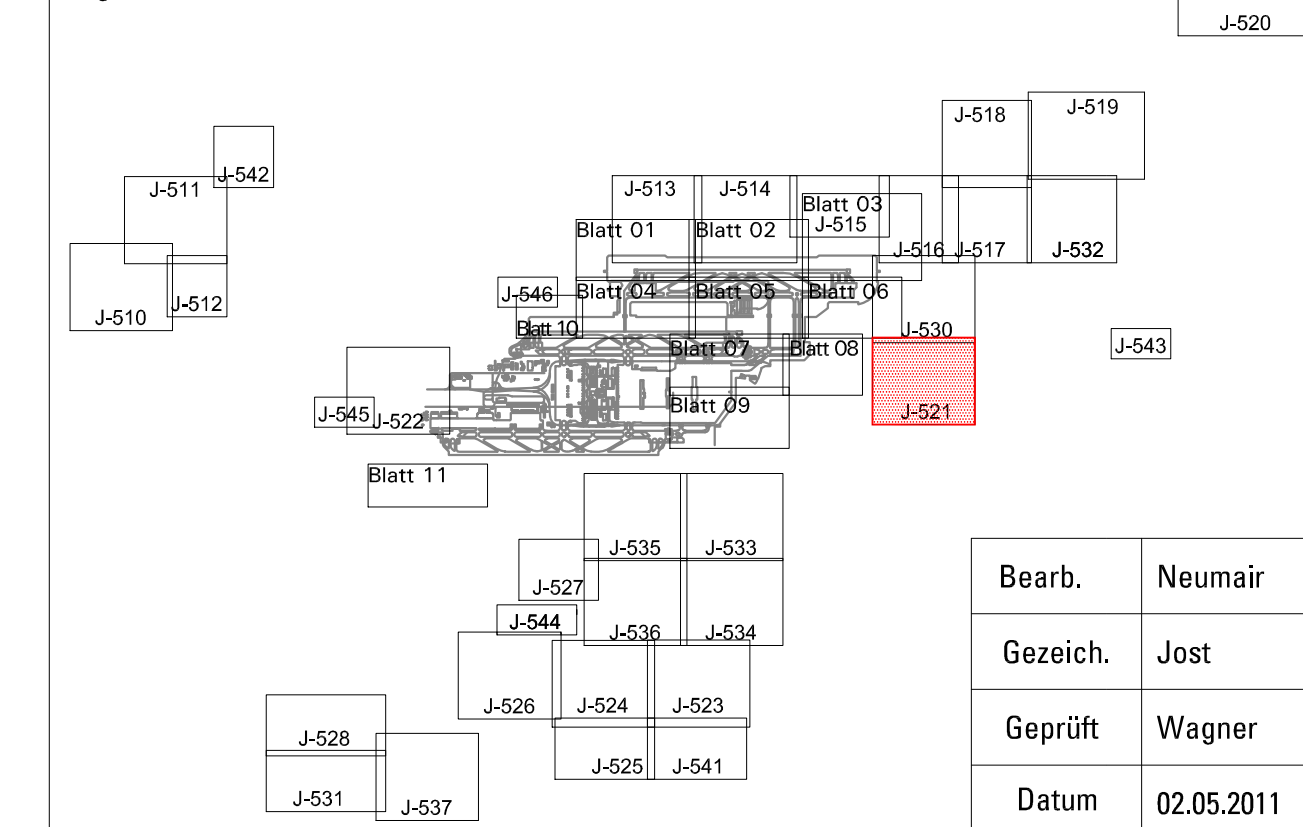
J-520

J-518
J-519
J-542
J-511
J-513
J-514
Blatt 03
J-515
Blatt 01
Blatt 02
J-516
J-517
J-532
J-512
J-510
J-546
Blatt 04
Blatt 05
Blatt 06
Blatt 10
J-530
J-543
Blatt 07
Blatt 08
J-545
J-522
Blatt 09
J-521
Blatt 11
J-535
J-533
J-527
J-544
J-536
J-534
J-526
J-524
J-523
J-528
J-525
J-541
J-531
J-537

| Bearb. | Neumair |
|---|---|
| Gezeich. | Jost |
| Geprüft | Wagner |
| Datum | 02.05.2011 |